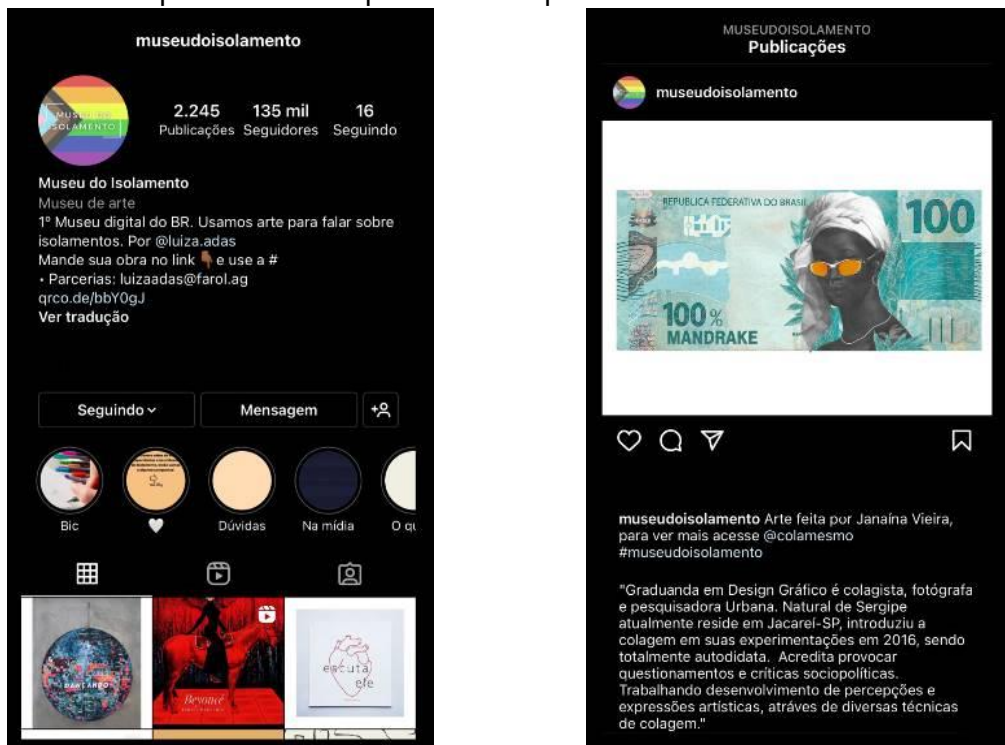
museudoisolamento

MUSEU DO ISOLAMENTO

2.245 Publicações
135 mil Seguidores
16 Seguindo

Museu do Isolamento
Museu de arte
1º Museu digital do BR. Usamos arte para falar sobre isolamentos. Por @luiza.adas
Mande sua obra no link 👇 e use a #
• Parcerias: luizaadas@farol.ag
qrco.de/bbY0gJ
Ver tradução

Seguindo ⌄
Mensagem

Bic
♥
Dúvidas
Na mídia
O qu

Beyoncé

escuta ele

MUSEUDOISOLAMENTO
Publicações

museudoisolamento

REPUBLICA FEDERATIVA DO BRASIL
100
100%
MANDRAKE

museudoisolamento Arte feita por Janaína Vieira, para ver mais acesse @colamesmo
#museudoisolamento

"Graduanda em Design Gráfico é colagista, fotógrafa e pesquisadora Urbana. Natural de Sergipe atualmente reside em Jacareí-SP, introduziu a colagem em suas experimentações em 2016, sendo totalmente autodidata. Acredita provocar questionamentos e críticas sociopolíticas. Trabalhando desenvolvimento de percepções e expressões artísticas, atráves de diversas técnicas de colagem."